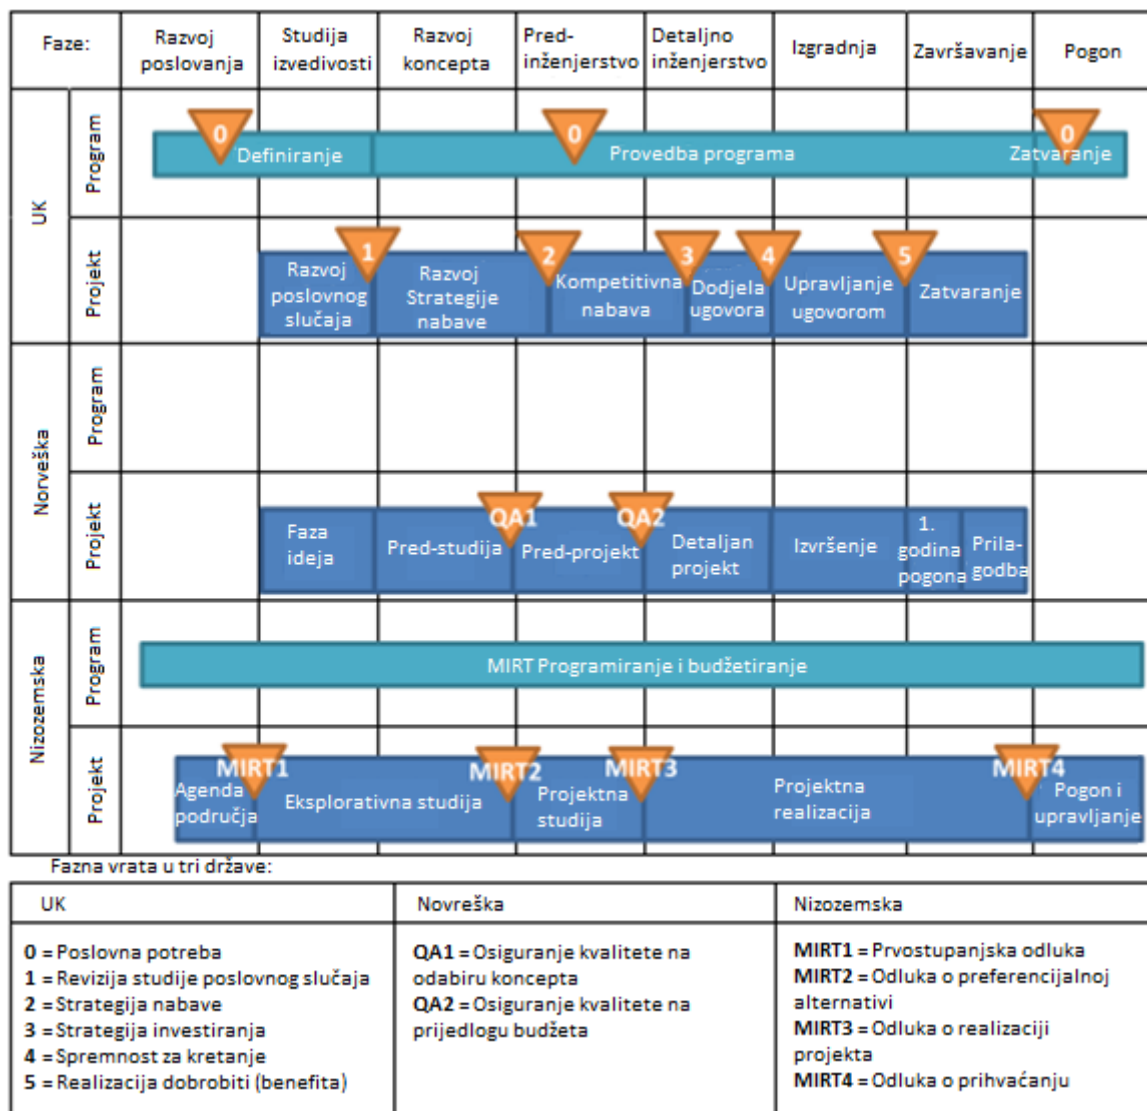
Faze: | Razvoj poslovanja | Studija izvedivosti | Razvoj koncepta | Pred-inženjerstvo | Detaljno inženjerstvo | Izgradnja | Završavanje | Pogon

UK

Program

0 Definiranje
0 Provedba programa
0 Zatvaranje

Projekt

Razvoj poslovnog slučaja
1
Razvoj Strategije nabave
2
Kompetitivna nabava
3
Dodjela ugovora
4
Upravljanje ugovorom
5
Zatvaranje

Norveška

Program

Projekt

Faza ideja
Pred-studija
QA1
Pred-projekt
QA2
Detaljan projekt
Izvršenje
1. godina pogona
Prilagodba

Nizozemska

Program

MIRT Programiranje i budžetiranje

Projekt

MIRT1
Agenda područja
Eksplorativna studija
MIRT2
Projektna studija
MIRT3
Projektna realizacija
MIRT4
Pogon i upravljanje

Fazna vrata u tri države:

| UK | Novreška | Nizozemska |
|---|---|---|
| **0** = Poslovna potreba<br>**1** = Revizija studije poslovnog slučaja<br>**2** = Strategija nabave<br>**3** = Strategija investiranja<br>**4** = Spremnost za kretanje<br>**5** = Realizacija dobrobiti (benefita) | **QA1** = Osiguranje kvalitete na odabiru koncepta<br>**QA2** = Osiguranje kvalitete na prijedlogu budžeta | **MIRT1** = Prvostupanjska odluka<br>**MIRT2** = Odluka o preferencijalnoj alternativi<br>**MIRT3** = Odluka o realizaciji projekta<br>**MIRT4** = Odluka o prihvaćanju |